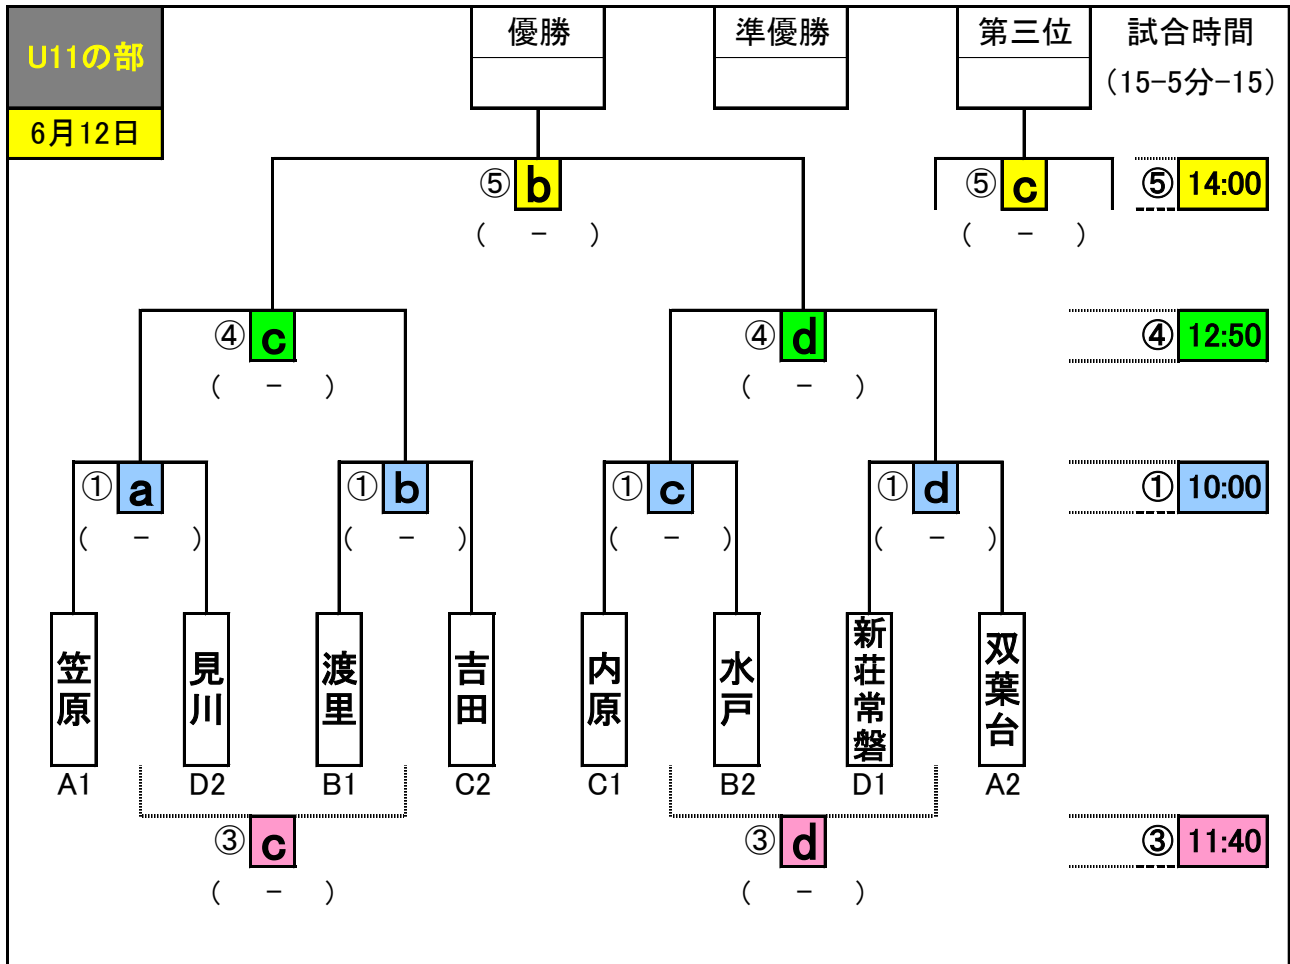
U11の部
6月12日

| 優勝 | 準優勝 | 第三位 | 試合時間 (15-5分-15) |
|---|---|---|---|
| | | | |

⑤ b
( － )

⑤ c
( － )

⑤ 14:00

④ c
( － )

④ d
( － )

④ 12:50

① a
( － )

① b
( － )

① c
( － )

① d
( － )

① 10:00

笠原
A1

見川
D2

渡里
B1

吉田
C2

内原
C1

水戸
B2

新荘常磐
D1

双葉台
A2

③ c
( － )

③ d
( － )

③ 11:40